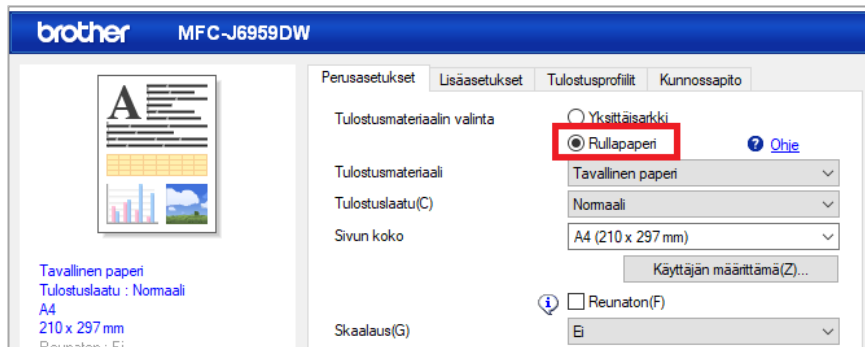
brother MFC-J6959DW

Perusasetukset | Lisäasetukset | Tulostusprofiilit | Kunnossapito

Tulostusmateriaalin valinta
Yksittäisarkki
Rullapaperi
Ohje

Tulostusmateriaali
Tavallinen paperi

Tulostuslaatu(C)
Normaali

Sivun koko
A4 (210 x 297 mm)

Käyttäjän määrittämä(Z)...

Reunaton(F)

Skaalaus(G)
Ei

Tavallinen paperi
Tulostuslaatu : Normaali
A4
210 x 297 mm
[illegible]